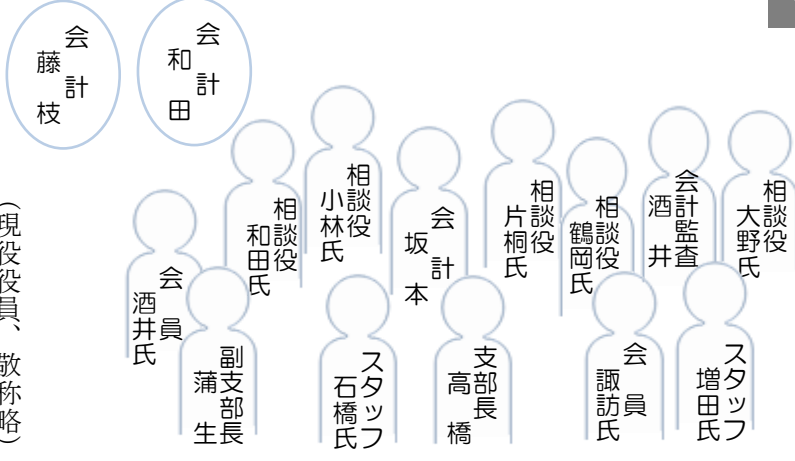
会計
藤枝

会計
和田

（現役役員、敬称略）

相談役
大野氏

会計監査
酒井

相談役
鶴岡氏

相談役
片桐氏

会計
坂本

相談役
小林氏

相談役
和田氏

会員
酒井氏

スタッフ
増田氏

会員
諏訪氏

支部長
高橋

スタッフ
石橋氏

副支部長
蒲生